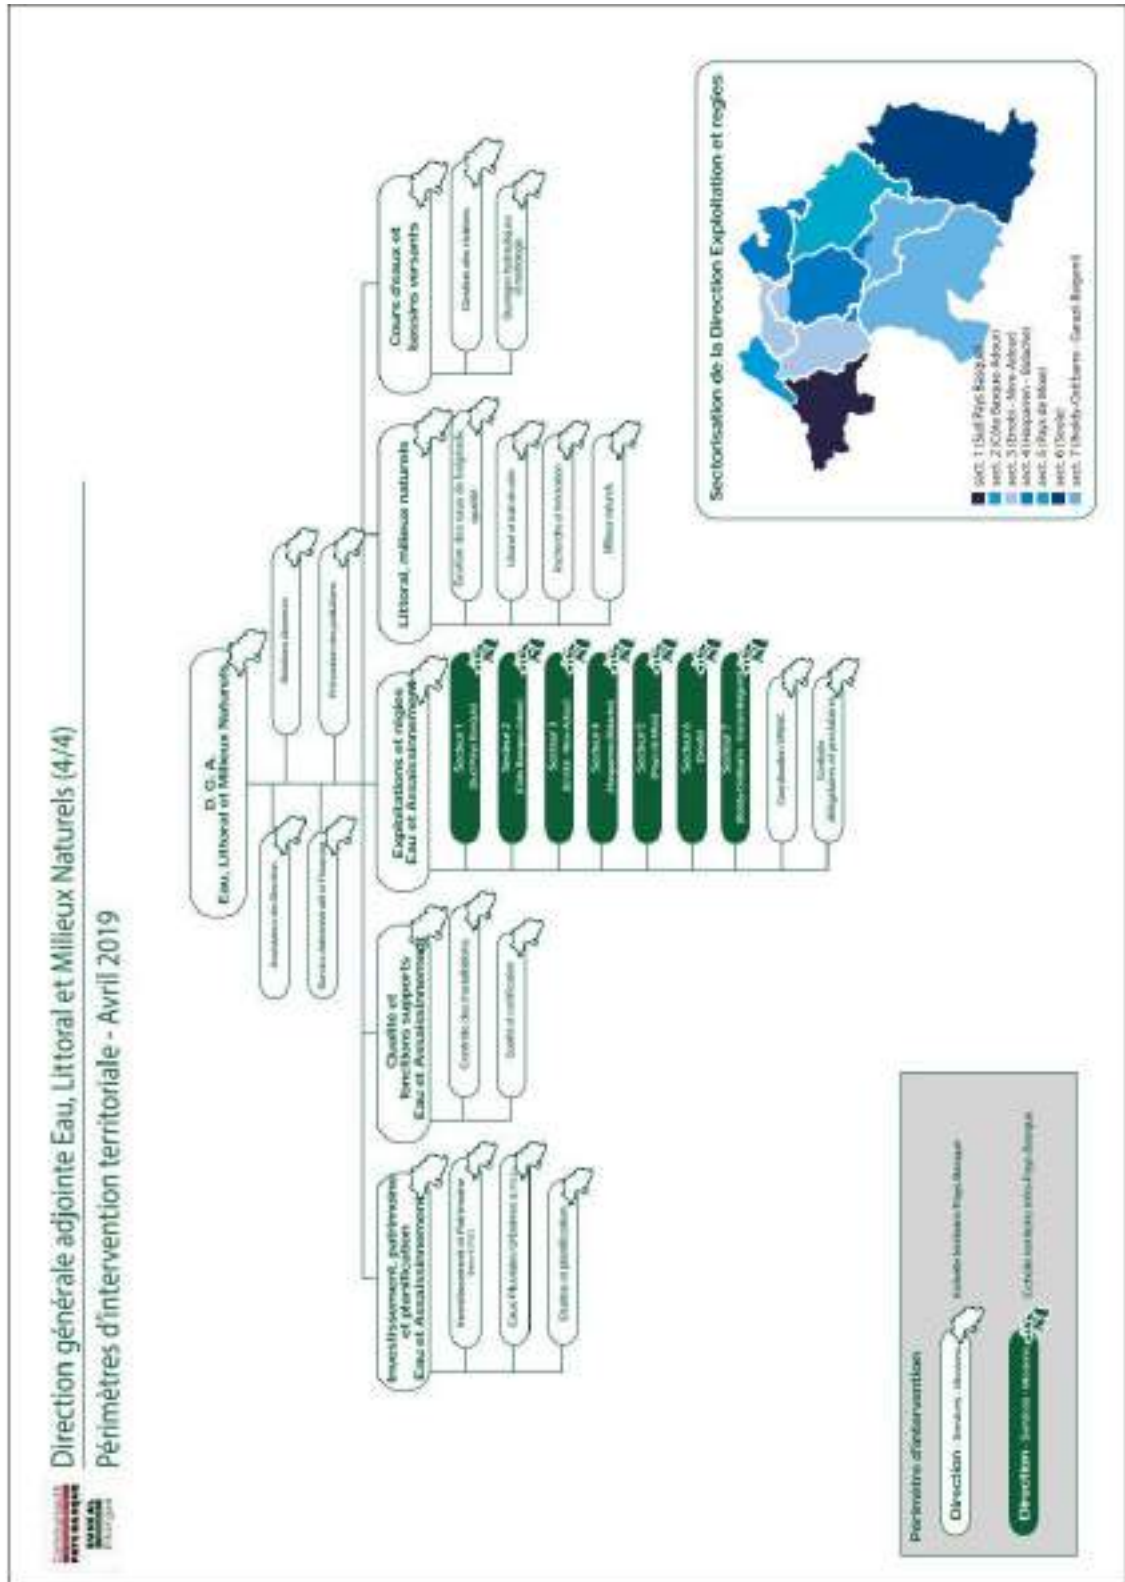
Direction générale adjointe Eau, Littoral et Milieux Naturels (4/4)

Périmètres d'intervention territoriale - Avril 2019

D.G.A.
Eau, Littoral et Milieux Naturels

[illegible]
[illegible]
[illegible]
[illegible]

Investissement, patrimoine et planification Eau et Assainissement
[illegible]
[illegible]
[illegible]

Qualité et fonctions supports Eau et Assainissement
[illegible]
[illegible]

Exploitations et régies Eau et Assainissement
Secteur 1 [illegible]
Secteur 2 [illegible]
Secteur 3 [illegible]
Secteur 4 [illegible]
Secteur 5 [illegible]
Secteur 6 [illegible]
Secteur 7 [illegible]
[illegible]
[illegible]

Littoral, milieux naturels
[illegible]
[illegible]
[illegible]
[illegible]

Cours d'eaux et bassins versants
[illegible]
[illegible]

Sectorisation de la Direction Exploitation et regies
sect. 1 (Sud Pays Basque)
sect. 2 (Côte Basque-Adour)
sect. 3 (Errobi - Nive-Adour)
sect. 4 (Hasparren - Bidache)
sect. 5 (Pays de Mixe)
sect. 6 (Soule)
sect. 7 (Iholdy-Ostibarre - Garazi-Baigorri)

Périmètre d'intervention
Direction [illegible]
Direction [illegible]